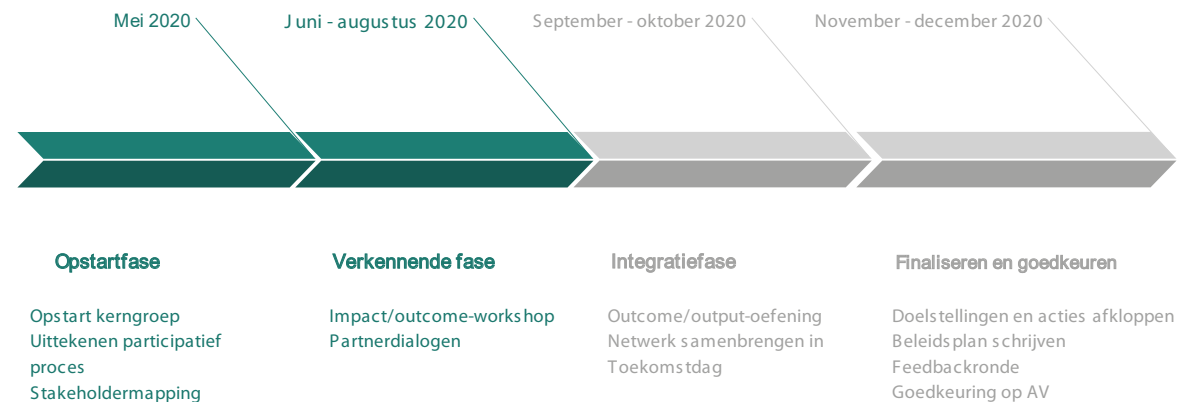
Mei 2020

Juni - augustus 2020

September - oktober 2020

November - december 2020

Opstartfase

Opstart kerngroep
Uittekenen participatief proces
Stakeholdermapping

Verkennende fase

Impact/outcome-workshop
Partnerdialogen

Integratiefase

Outcome/output-oefening
Netwerk samenbrengen in Toekomstdag

Finaliseren en goedkeuren

Doelstellingen en acties afkloppen
Beleidsplan schrijven
Feedbackronde
Goedkeuring op AV